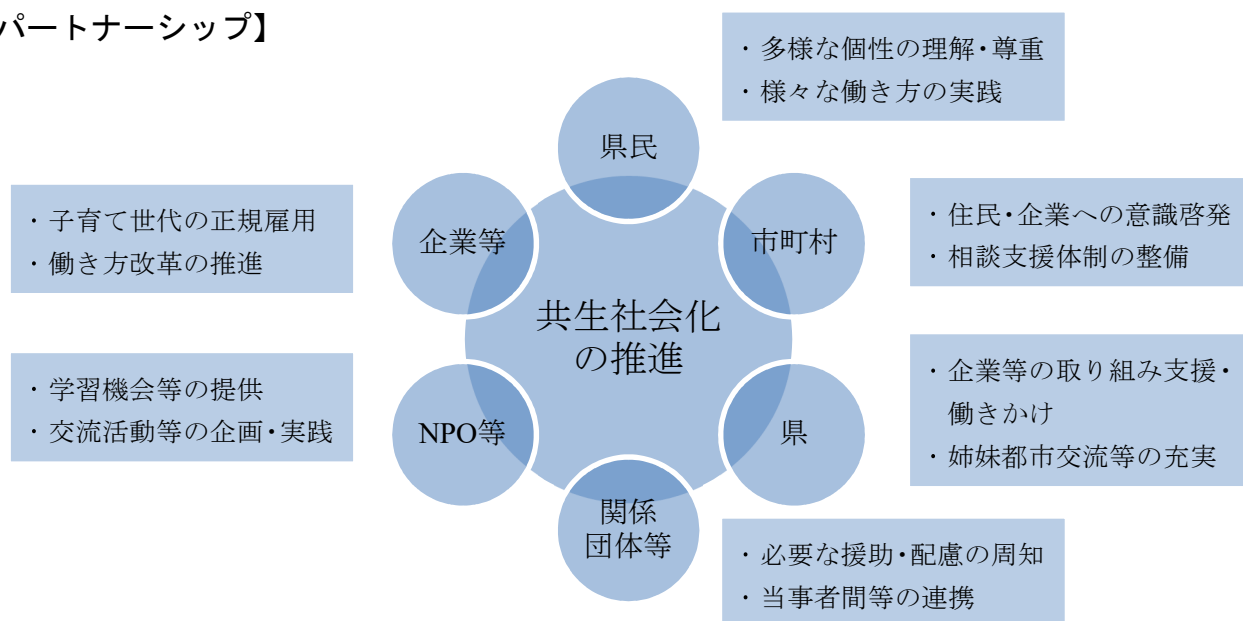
パートナーシップ】

・多様な個性の理解・尊重
・様々な働き方の実践

県民

・子育て世代の正規雇用
・働き方改革の推進

企業等

市町村

・住民・企業への意識啓発
・相談支援体制の整備

共生社会化の推進

・学習機会等の提供
・交流活動等の企画・実践

NPO等

県

・企業等の取り組み支援・働きかけ
・姉妹都市交流等の充実

関係団体等

・必要な援助・配慮の周知
・当事者間等の連携